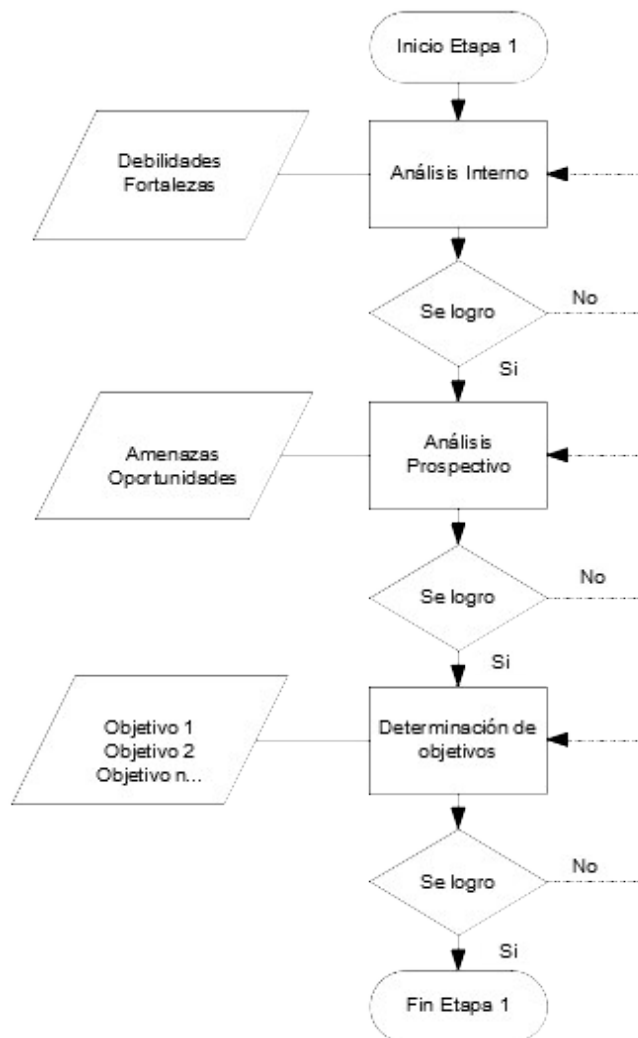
Inicio Etapa 1

Debilidades
Fortalezas

Análisis Interno

Se logro

No

Si

Amenazas
Oportunidades

Análisis
Prospectivo

Se logro

No

Si

Objetivo 1
Objetivo 2
Objetivo n...

Determinación de
objetivos

Se logro

No

Si

Fin Etapa 1